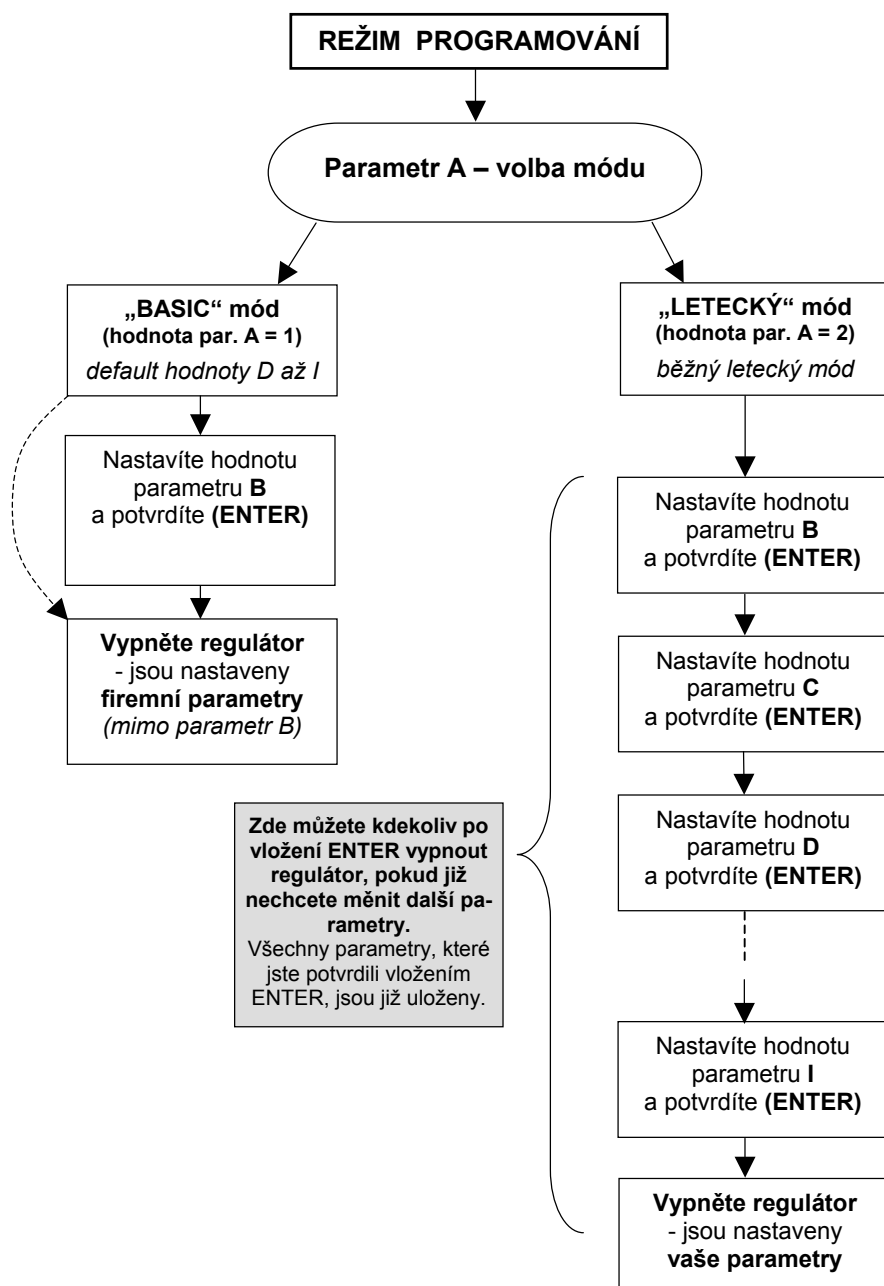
REŽIM PROGRAMOVÁNÍ

Parametr A – volba módu

„BASIC“ mód
(hodnota par. A = 1)
default hodnoty D až I

Nastavíte hodnotu parametru B a potvrdíte (ENTER)

Vypněte regulátor
- jsou nastaveny firemní parametry
(mimo parametr B)

„LETECKÝ“ mód
(hodnota par. A = 2)
běžný letecký mód

Nastavíte hodnotu parametru B a potvrdíte (ENTER)

Nastavíte hodnotu parametru C a potvrdíte (ENTER)

Nastavíte hodnotu parametru D a potvrdíte (ENTER)

Nastavíte hodnotu parametru I a potvrdíte (ENTER)

Vypněte regulátor
- jsou nastaveny vaše parametry

Zde můžete kdekoliv po vložení ENTER vypnout regulátor, pokud již nechcete měnit další parametry.
Všechny parametry, které jste potvrdili vložením ENTER, jsou již uloženy.